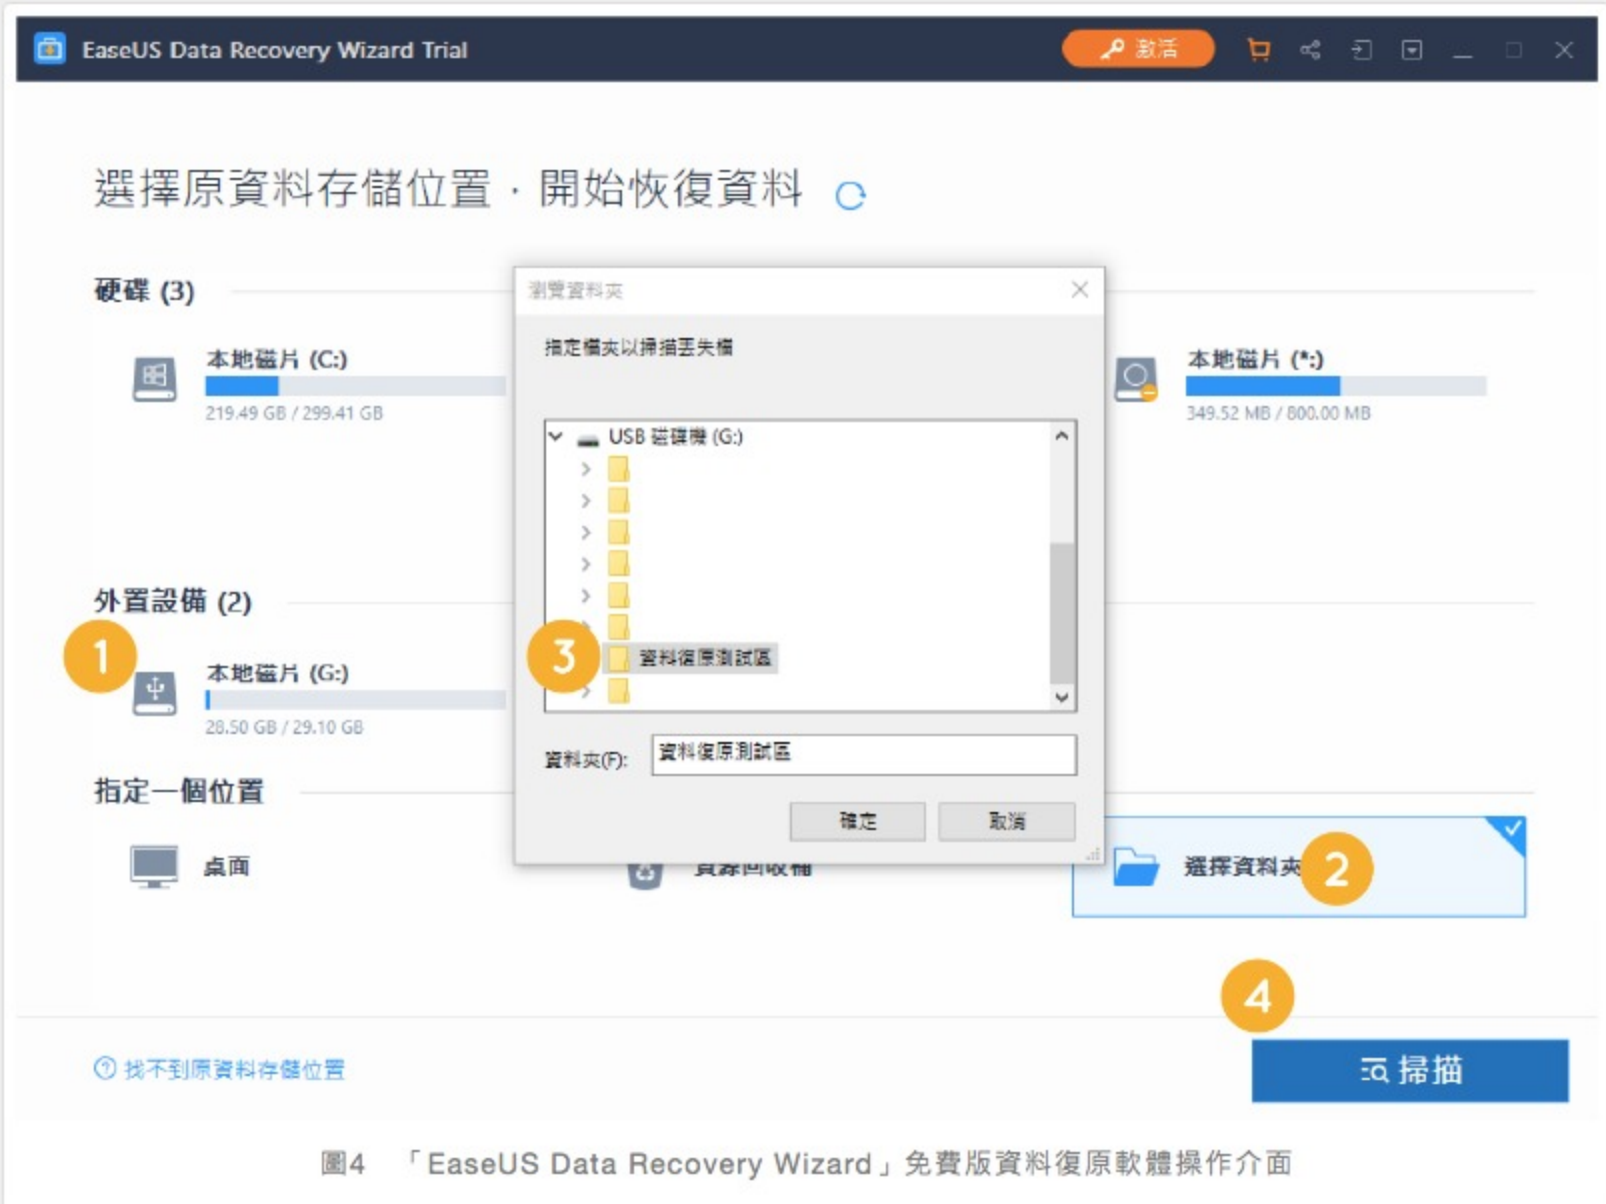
EaseUS Data Recovery Wizard Trial

激活

選擇原資料存儲位置，開始恢復資料

硬碟 (3)

本地磁片 (C:)

219.49 GB / 299.41 GB

本地磁片 (*:)

349.52 MB / 800.00 MB

外置設備 (2)

1

本地磁片 (G:)

28.50 GB / 29.10 GB

指定一個位置

桌面

資源回收桶

選擇資料夾

2

瀏覽資料夾

指定檔夾以掃描丟失檔

USB 磁碟機 (G:)

3

資料復原測試區

資料夾(F): 資料復原測試區

確定 取消

4

找不到原資料存儲位置

掃描

圖4 「EaseUS Data Recovery Wizard」免費版資料復原軟體操作介面